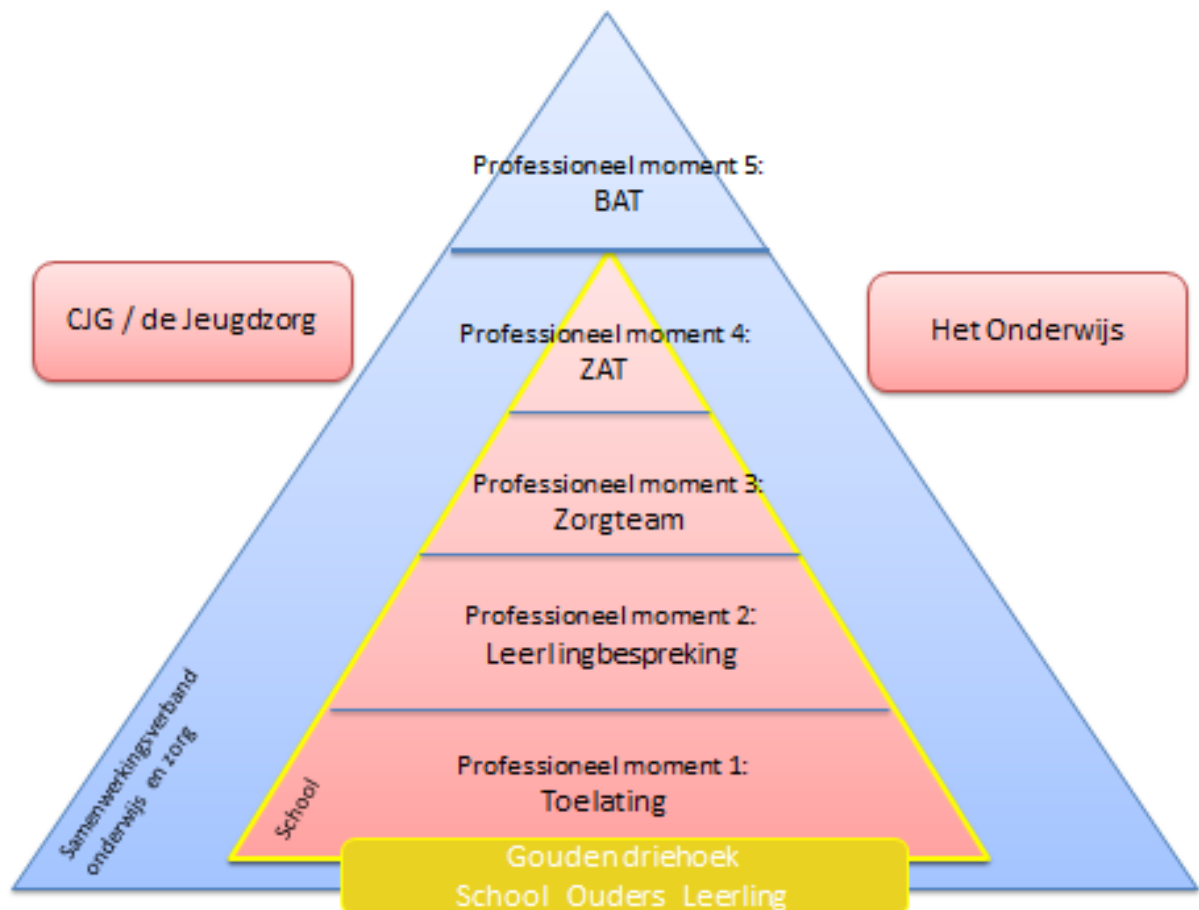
Professioneel moment 5:
BAT

CJG / de Jeugdzorg

Het Onderwijs

Professioneel moment 4:
ZAT

Professioneel moment 3:
Zorgteam

Professioneel moment 2:
Leerlingbespreking

Professioneel moment 1:
Toelating

Samenwerkingsverband onderwijs en zorg

School

Goudendriehoek
School Ouders Leerling